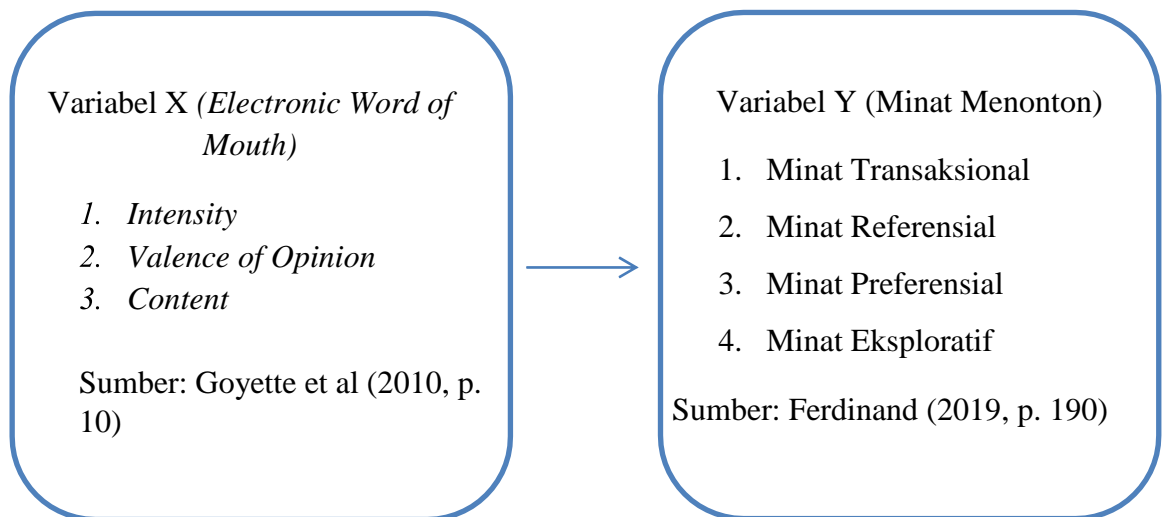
Variabel X (Electronic Word of Mouth)

1. Intensity
2. Valence of Opinion
3. Content

Sumber: Goyette et al (2010, p. 10)

Variabel Y (Minat Menonton)

1. Minat Transaksional
2. Minat Referensial
3. Minat Preferensial
4. Minat Eksploratif

Sumber: Ferdinand (2019, p. 190)